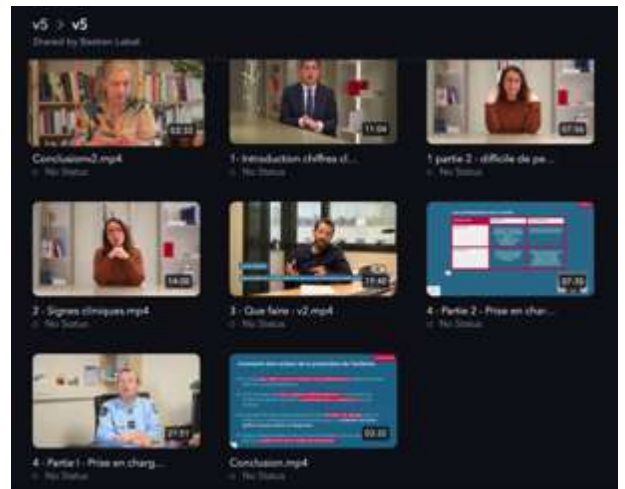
v5 > v5
Shared by Bastien Lebot

02:33
Conclusion2.mp4
No Status

11:04
1 - Introduction chiffres cl...
No Status

07:56
1 partie 2 - difficile de pe...
No Status

14:00
2 - Signes cliniques.mp4
No Status

11:40
3 - Que faire - v2.mp4
No Status

07:35
4 - Partie 2 - Prise en charg...
No Status

21:51
4 - Partie I - Prise en charg...
No Status

03:30
Conclusion.mp4
No Status